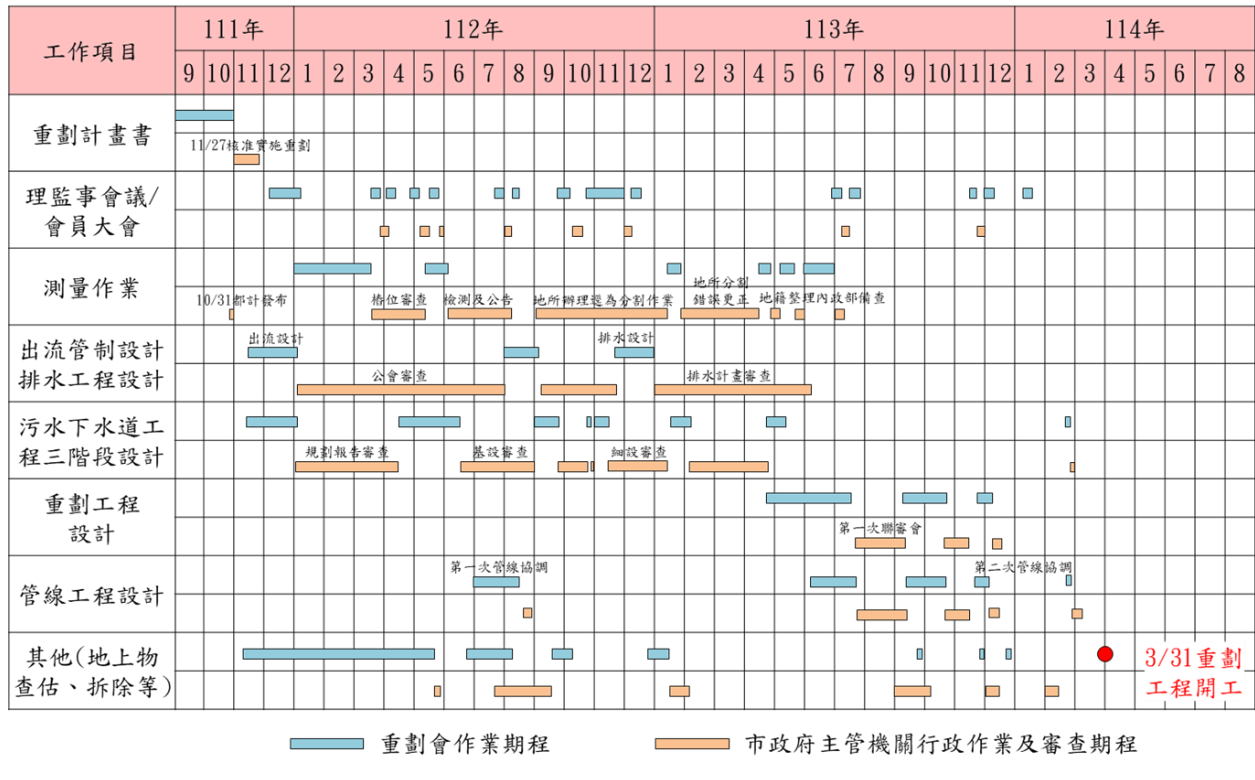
| 工作項目 | 111年 | | | | 112年 | | | | | | | | | | | | 113年 | | | | | | | | | | | | 114年 | | | | | | | |
|---|---|---|---|---|---|---|---|---|---|---|---|---|---|---|---|---|---|---|---|---|---|---|---|---|---|---|---|---|---|---|---|---|---|---|---|---|
| | 9 | 10 | 11 | 12 | 1 | 2 | 3 | 4 | 5 | 6 | 7 | 8 | 9 | 10 | 11 | 12 | 1 | 2 | 3 | 4 | 5 | 6 | 7 | 8 | 9 | 10 | 11 | 12 | 1 | 2 | 3 | 4 | 5 | 6 | 7 | 8 |
| 重劃計畫書 | | | | | | | | | | | | | | | | | | | | | | | | | | | | | | | | | | | | |
| 理監事會議/會員大會 | | | | | | | | | | | | | | | | | | | | | | | | | | | | | | | | | | | | |
| 測量作業 | | | | | | | | | | | | | | | | | | | | | | | | | | | | | | | | | | | | |
| 出流管制設計 排水工程設計 | | | | | | | | | | | | | | | | | | | | | | | | | | | | | | | | | | | | |
| 污水下水道工程三階段設計 | | | | | | | | | | | | | | | | | | | | | | | | | | | | | | | | | | | | |
| 重劃工程設計 | | | | | | | | | | | | | | | | | | | | | | | | | | | | | | | | | | | | |
| 管線工程設計 | | | | | | | | | | | | | | | | | | | | | | | | | | | | | | | | | | | | |
| 其他(地上物查估、拆除等) | | | | | | | | | | | | | | | | | | | | | | | | | | | | | | | | | | | | |

11/27核准實施重劃
10/31都計發布
樁位放查
檢測及公告
地所辦理認為分割作業
地所分割錯誤更正
地籍整理內政部備查
出流設計
排水設計
公會審查
排水計畫審查
規劃報告審查
基設審查
細設審查
第一次聯審會
第一次管線協調
第二次管線協調
3/31重劃工程開工

重劃會作業期程
市政府主管機關行政作業及審查期程